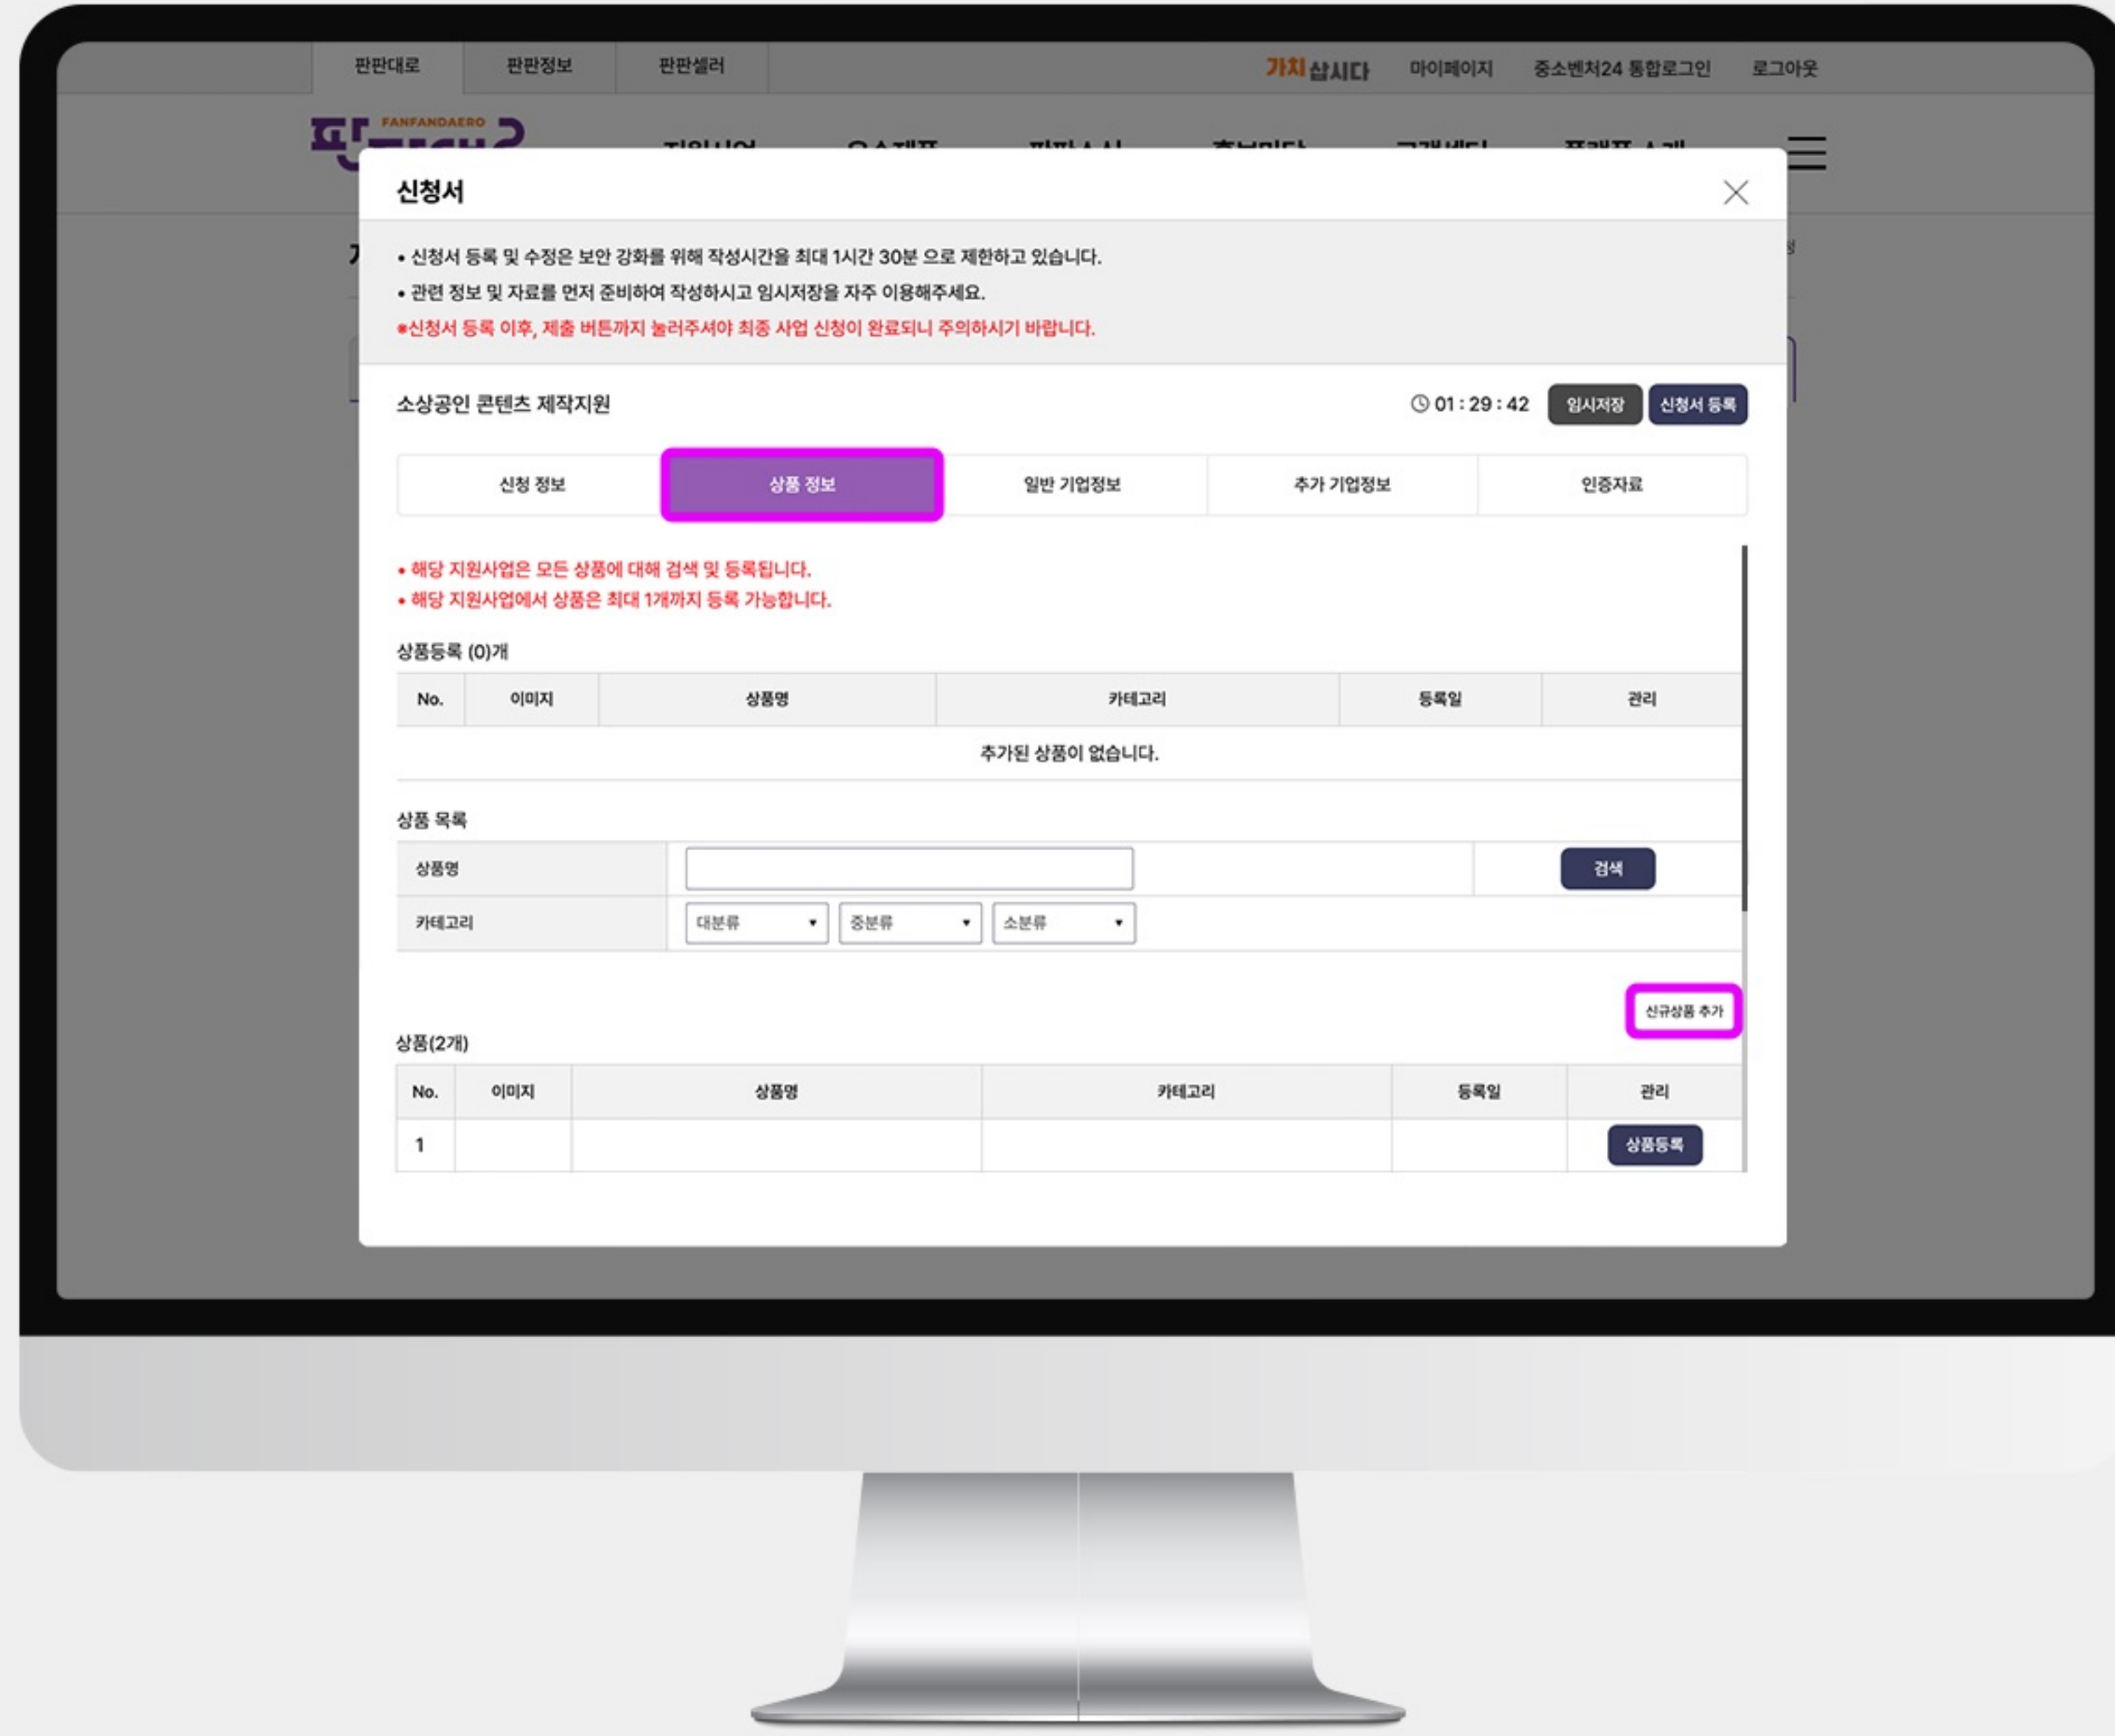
판판대로 판판정보 판판셀러 가치삽시다 마이페이지 중소벤처24 통합로그인 로그아웃

FANFANDAERO

신청서

• 신청서 등록 및 수정은 보안 강화를 위해 작성시간을 최대 1시간 30분 으로 제한하고 있습니다.
• 관련 정보 및 자료를 먼저 준비하여 작성하시고 임시저장을 자주 이용해주세요.
*신청서 등록 이후, 제출 버튼까지 눌러주셔야 최종 사업 신청이 완료되니 주의하시기 바랍니다.

소상공인 콘텐츠 제작지원 01 : 29 : 42 임시저장 신청서 등록

신청 정보 | 상품 정보 | 일반 기업정보 | 추가 기업정보 | 인증자료

• 해당 지원사업은 모든 상품에 대해 검색 및 등록됩니다.
• 해당 지원사업에서 상품은 최대 1개까지 등록 가능합니다.

상품등록 (0)개

| No. | 이미지 | 상품명 | 카테고리 | 등록일 | 관리 |
|---|---|---|---|---|---|
| 추가된 상품이 없습니다. | | | | | |

상품 목록

| 상품명 | | 검색 |
|---|---|---|
| 카테고리 | 대분류 중분류 소분류 | |

신규상품 추가

상품(2개)

| No. | 이미지 | 상품명 | 카테고리 | 등록일 | 관리 |
|---|---|---|---|---|---|
| 1 | | | | | 상품등록 |